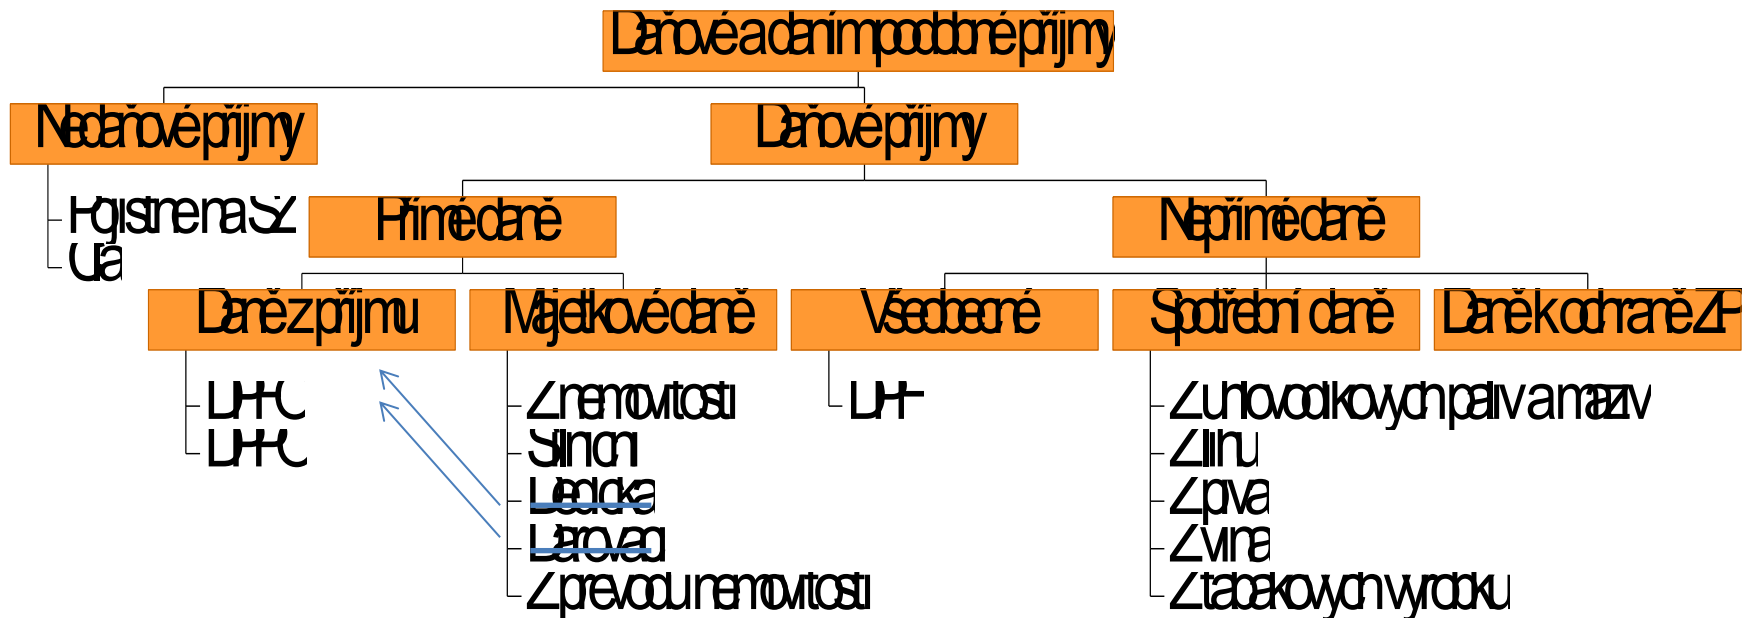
Daňové a daním podobné příjmy

Nedaňové příjmy

Pojistné na SZ

Cla

Daňové příjmy

Přímé daně

Nepřímé daně

Daně z příjmu

DPFO

DPPO

Majetkové daně

Z nemovitostí

Silniční

Dědická

Darovací

Z převodu nemovitostí

Všeobecné

DPH

Spotřební daně

Z uhlovodíkových paliv a maziv

Z lihu

Z piva

Z vína

Z tabákových výrobků

Daně k ochraně ŽP